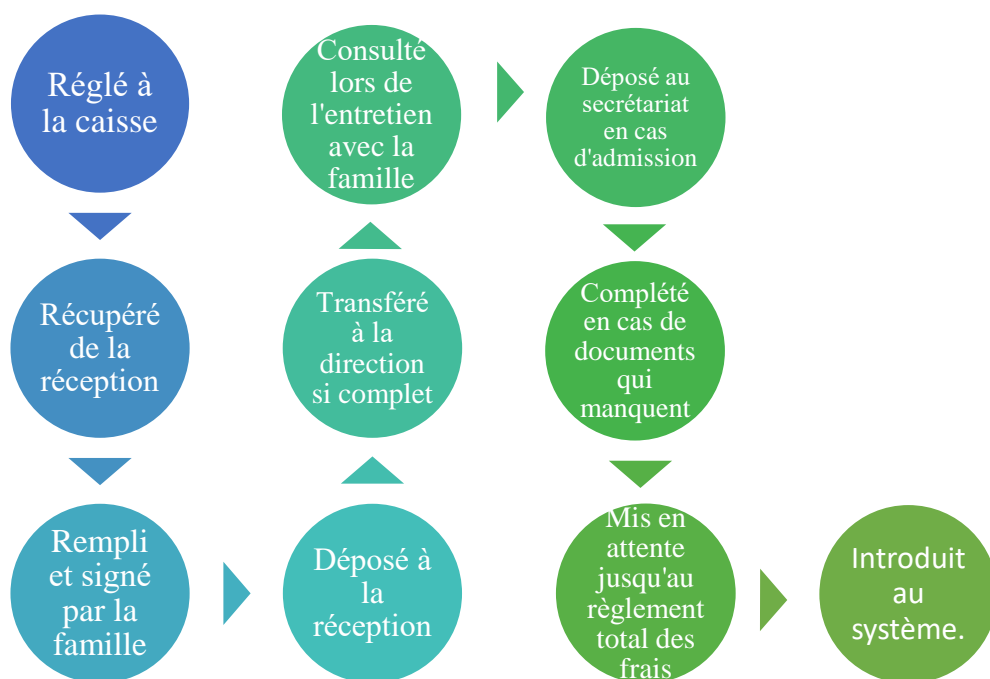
Réglé à la caisse

Récupéré de la réception

Rempli et signé par la famille

Déposé à la réception

Transféré à la direction si complet

Consulté lors de l'entretien avec la famille

Déposé au secrétariat en cas d'admission

Complété en cas de documents qui manquent

Mis en attente jusqu'au règlement total des frais

Introduit au système.